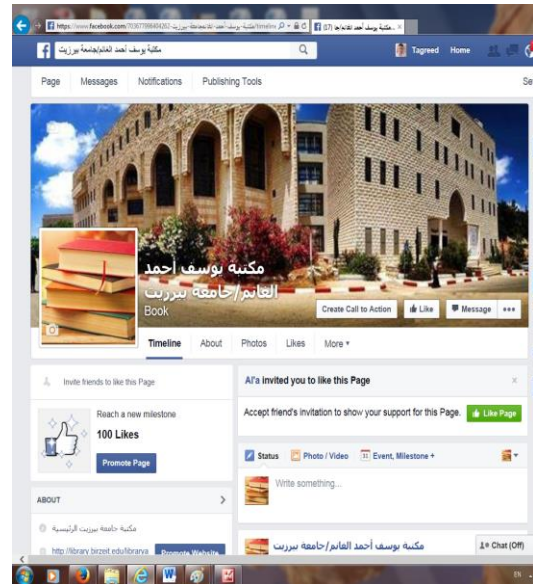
https://www.facebook.com/703677866404262-مكتبة-يوسف-أحمد-الغانم/timeline
(17) مكتبة يوسف أحمد الغانم/ ×

مكتبة يوسف أحمد الغانم/جامعة بيرزيت
Tagreed Home

Page Messages Notifications Publishing Tools Se

مكتبة يوسف أحمد الغانم/جامعة بيرزيت
Book

Create Call to Action Like Message •••

Timeline About Photos Likes More ▾

Invite friends to like this Page

Reach a new milestone
100 Likes
Promote Page

ABOUT

مكتبة جامعة بيرزيت الرئيسية

http://library.birzeit.edu/librarya Promote Website

Al'a invited you to like this Page

Accept friend's invitation to show your support for this Page. Like Page

Status Photo / Video Event, Milestone +

Write something...

مكتبة يوسف أحمد الغانم/جامعة بيرزيت

Chat (Off)

EN